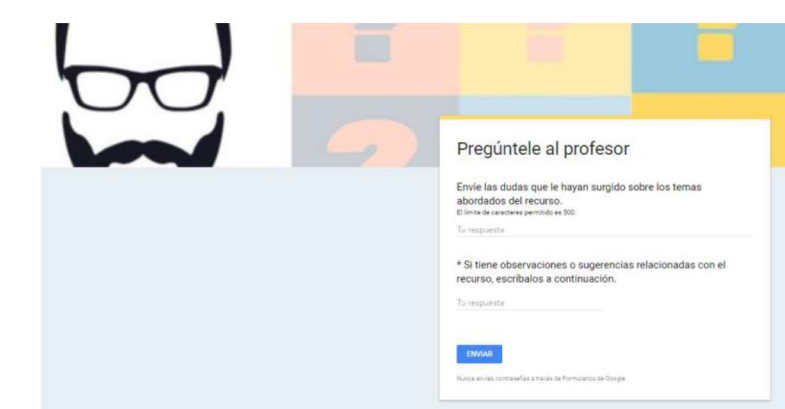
Pregúntele al profesor

Envíe las dudas que le hayan surgido sobre los temas abordados del recurso.
El límite de caracteres permitido es 500.

Tu respuesta

* Si tiene observaciones o sugerencias relacionadas con el recurso, escríbalos a continuación.

Tu respuesta

ENVIAR

Nunca envíes contraseñas a través de Formularios de Google.